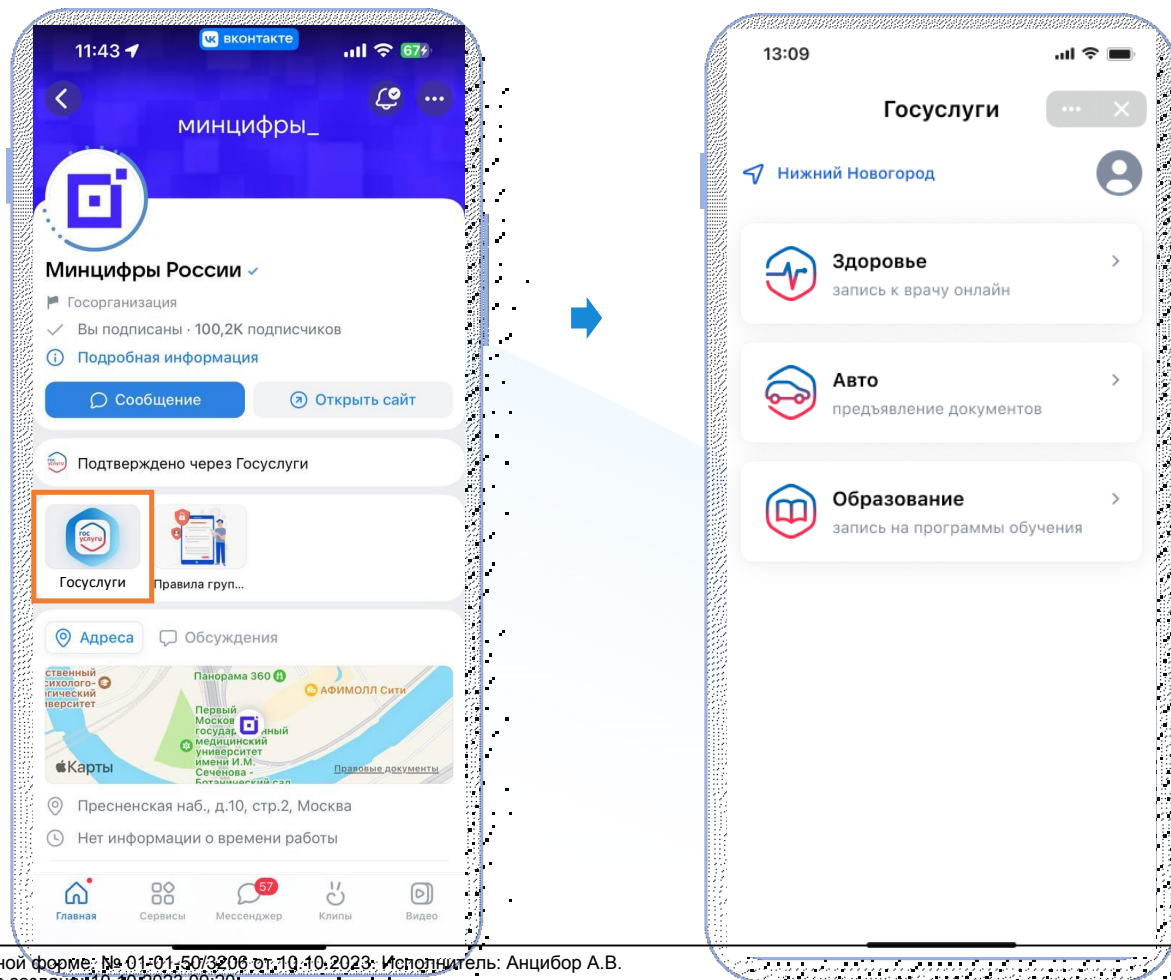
11:43
вконтакте
67
минцифры_
Минцифры России
Госорганизация
Вы подписаны · 100,2K подписчиков
Подробная информация
Сообщение
Открыть сайт
Подтверждено через Госуслуги
гос услуги
Госуслуги
Правила груп...
Адреса
Обсуждения
ственный сихолого-гический верситет
Панорама 360
АФИМОЛЛ Сити
Первый Московский государственный медицинский университет имени И.М. Сеченова - Ботанический сад
Карты
Правовые документы
Пресненская наб., д.10, стр.2, Москва
Нет информации о времени работы
Главная
Сервисы
57
Мессенджер
Клипы
Видео

13:09
Госуслуги
Нижний Новогород
Здоровье
запись к врачу онлайн
Авто
предъявление документов
Образование
запись на программы обучения

ной форме: № 01-01-50/3206 от 10.10.2023. Исполнитель: Анцибор А.В.
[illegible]